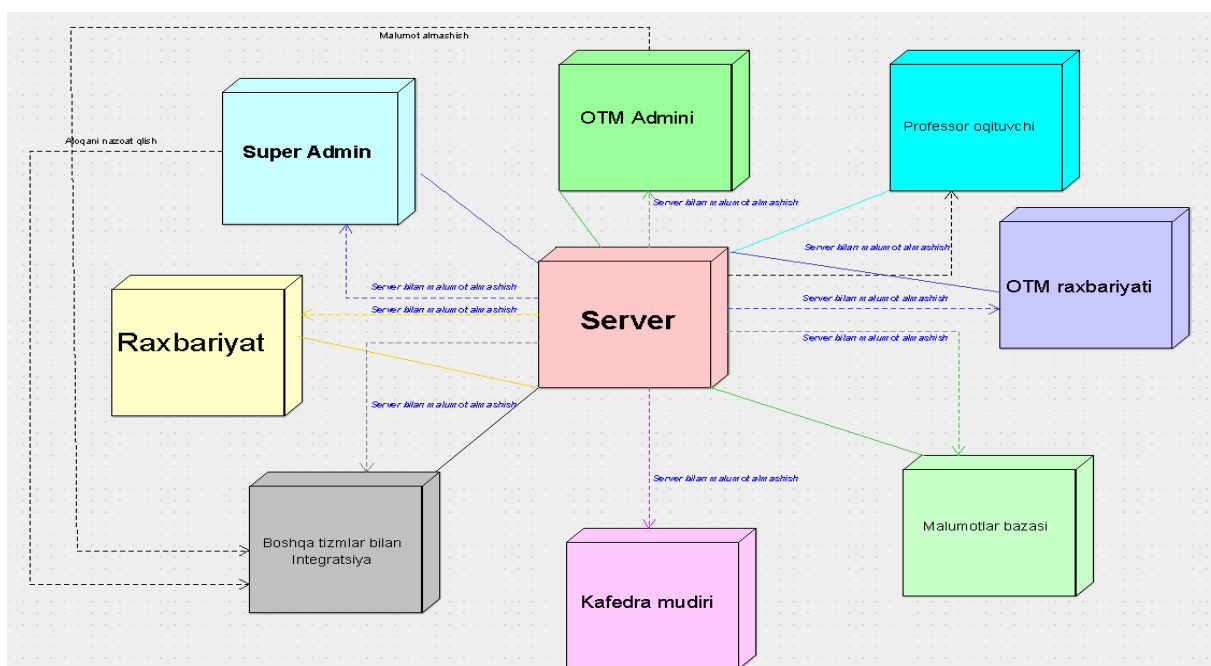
Malumot almashish

Aloqani nazoat qlish

Super Admin

OTM Admini

Professor oqituvchi

Server bilan malumot almashish

Server bilan malumot almashish

OTM raxbariyati

Server bilan malumot almashish

Server bilan malumot almashish

Server bilan malumot almashish

Raxbariyat

Server

Server bilan malumot almashish

Server bilan malumot almashish

Server bilan malumot almashish

Boshqa tizmlar bilan Integratsiya

Malumotlar bazasi

Kafedra mudiri